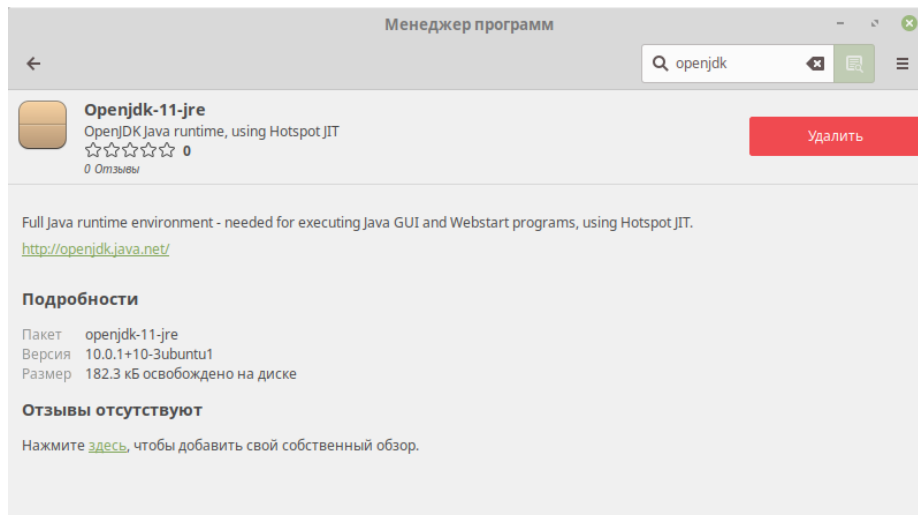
Менеджер программ

openjdk

Openjdk-11-jre
OpenJDK Java runtime, using Hotspot JIT
☆☆☆☆☆ 0
0 Отзывы

Удалить

Full Java runtime environment - needed for executing Java GUI and Webstart programs, using Hotspot JIT.

http://openjdk.java.net/

Подробности

| | |
|---|---|
| Пакет | openjdk-11-jre |
| Версия | 10.0.1+10-3ubuntu1 |
| Размер | 182.3 кБ освобождено на диске |

Отзывы отсутствуют

Нажмите здесь, чтобы добавить свой собственный обзор.